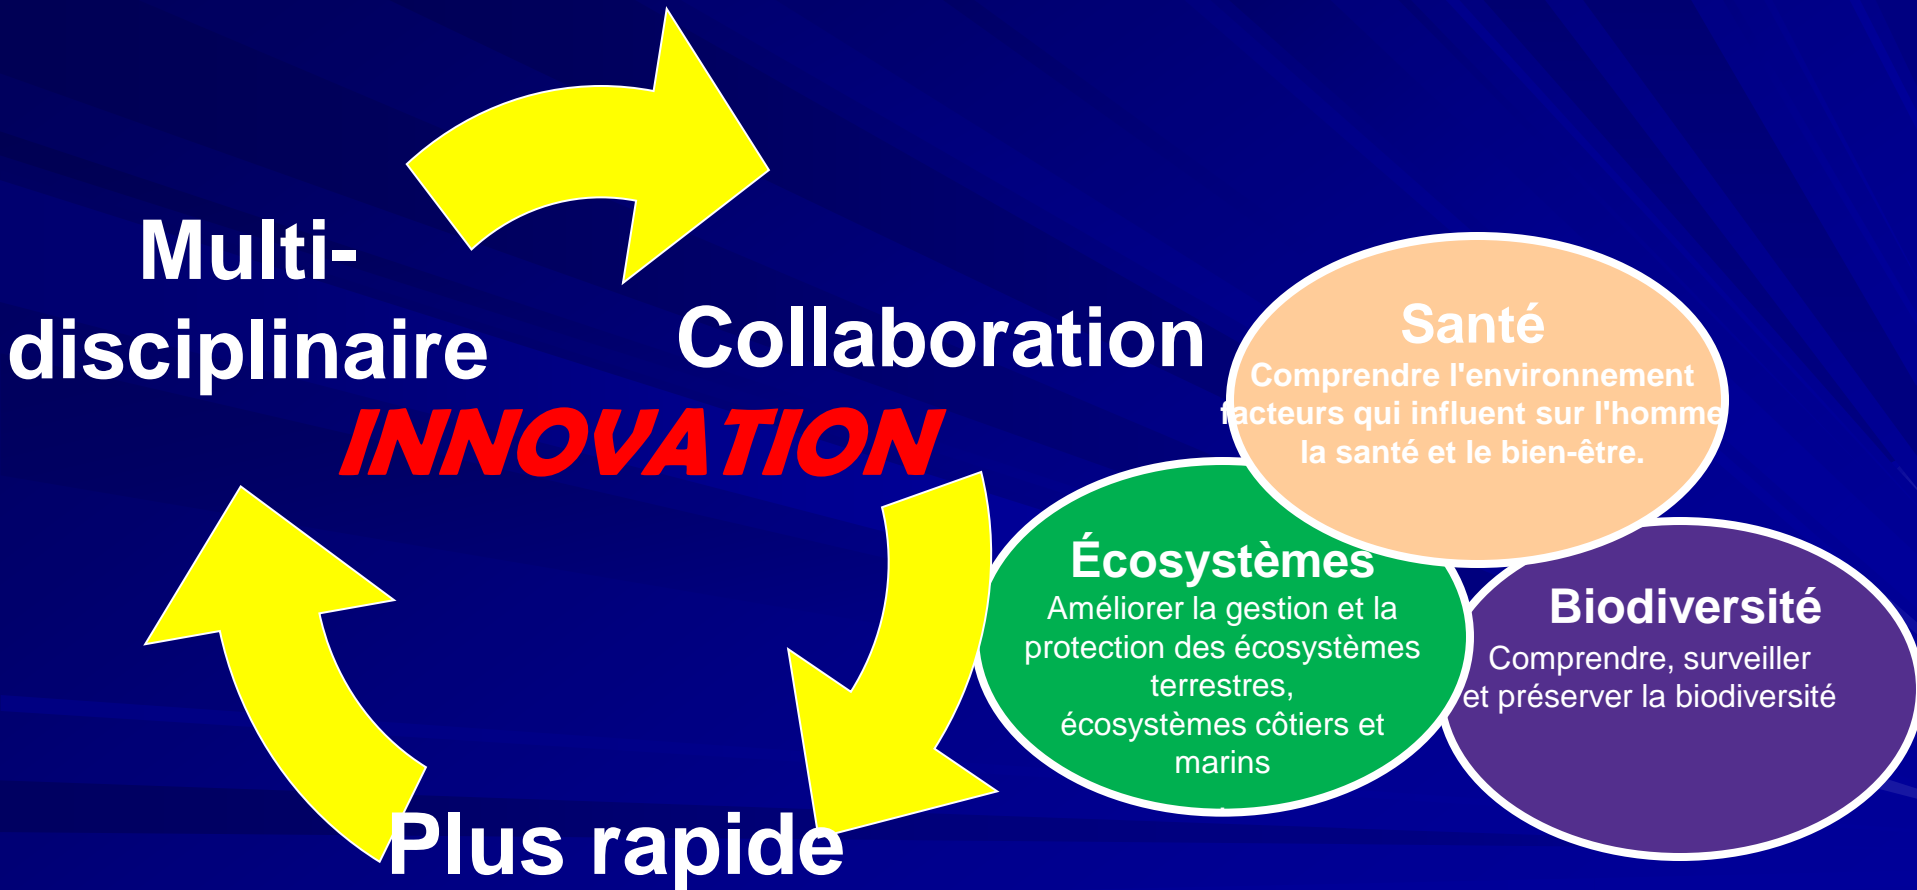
Multi-disciplinaire

Collaboration

INNOVATION

Plus rapide

Santé
Comprendre l'environnement facteurs qui influent sur l'homme la santé et le bien-être.

Écosystèmes
Améliorer la gestion et la protection des écosystèmes terrestres, écosystèmes côtiers et marins

Biodiversité
Comprendre, surveiller et préserver la biodiversité